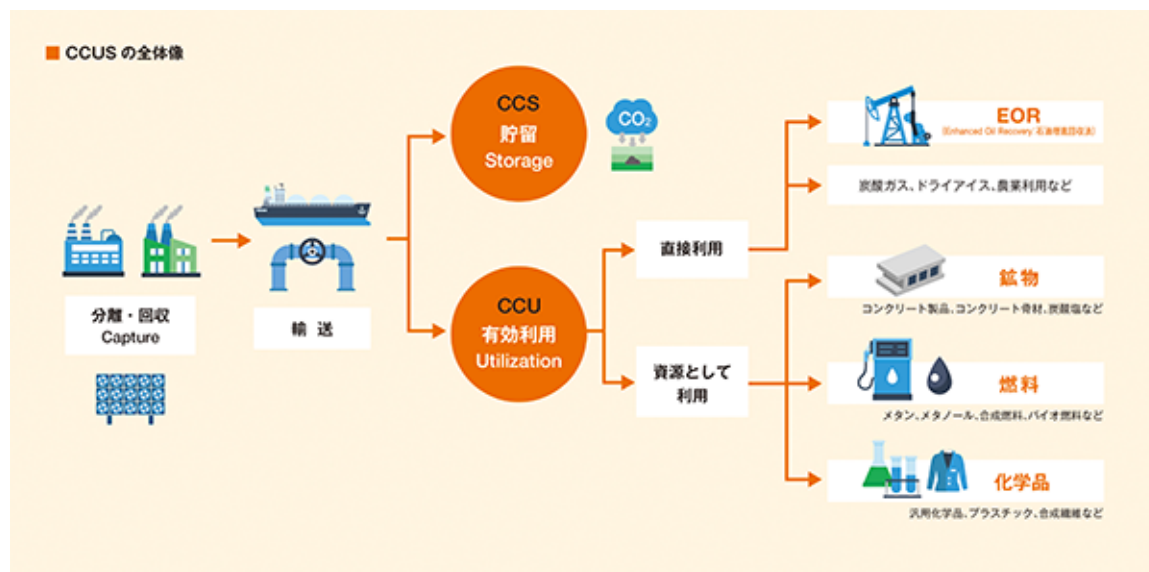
■ CCUS の全体像

分離・回収
Capture

輸 送

CCS
貯留
Storage

$CO_2$

CCU
有効利用
Utilization

直接利用

資源として
利用

EOR
(Enhanced Oil Recovery 石油増進回収法)

炭酸ガス、ドライアイス、農業利用など

鉱物
コンクリート製品、コンクリート骨材、炭酸塩など

燃料
メタン、メタノール、合成燃料、バイオ燃料など

化学品
汎用化学品、プラスチック、合成繊維など